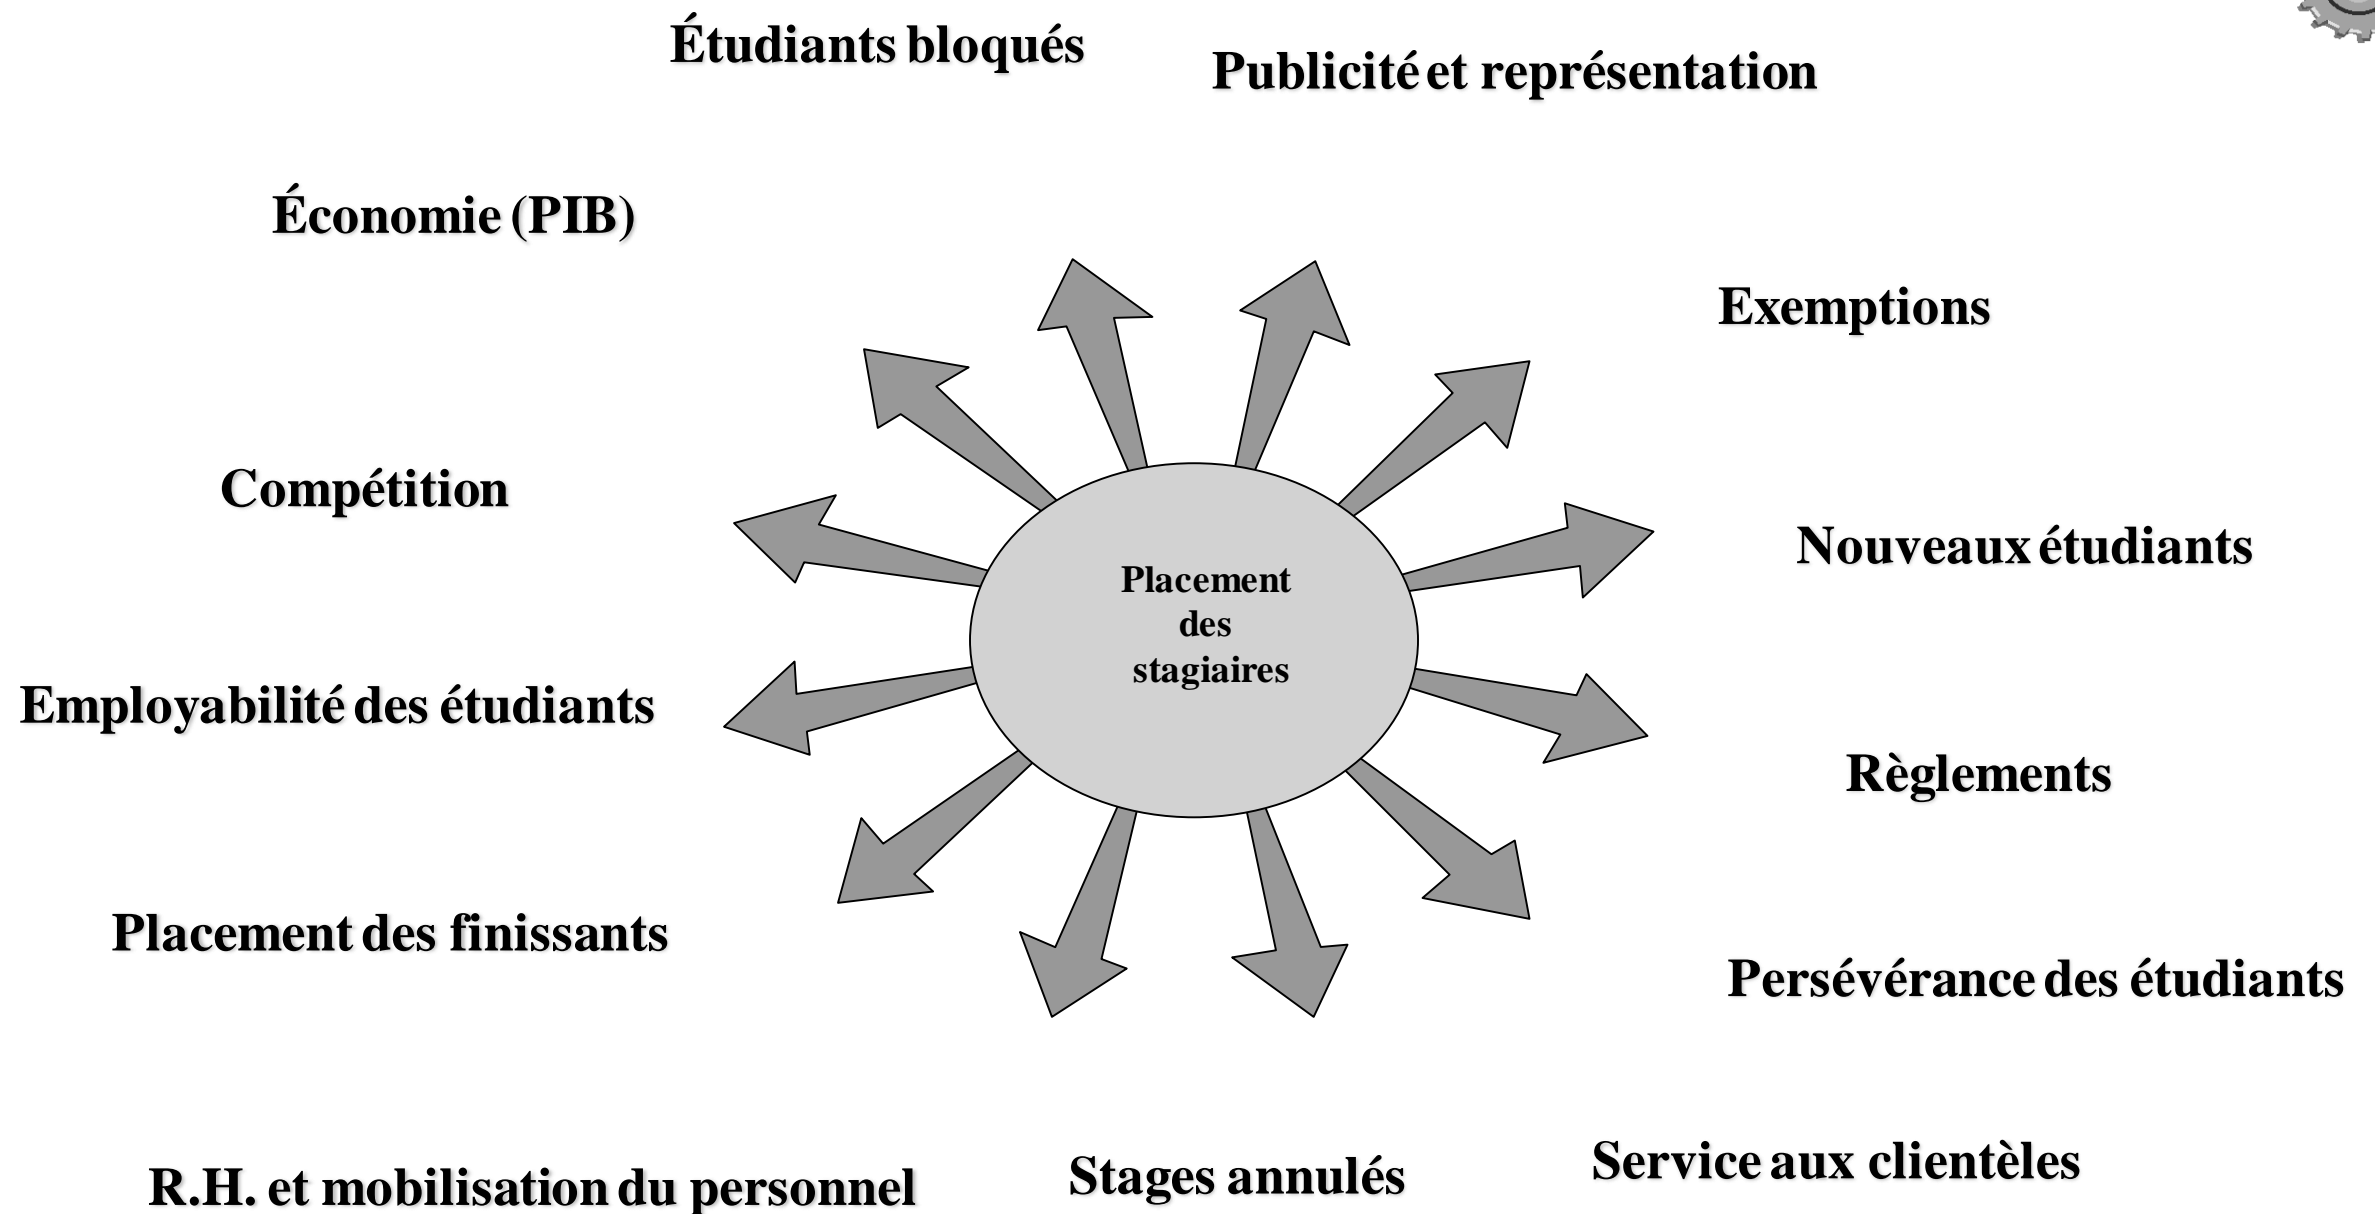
Étudiants bloqués

Publicité et représentation

Économie (PIB)

Exemptions

Compétition

Nouveaux étudiants

Placement des stagiaires

Employabilité des étudiants

Règlements

Placement des finissants

Persévérance des étudiants

R.H. et mobilisation du personnel

Stages annulés

Service aux clientèles